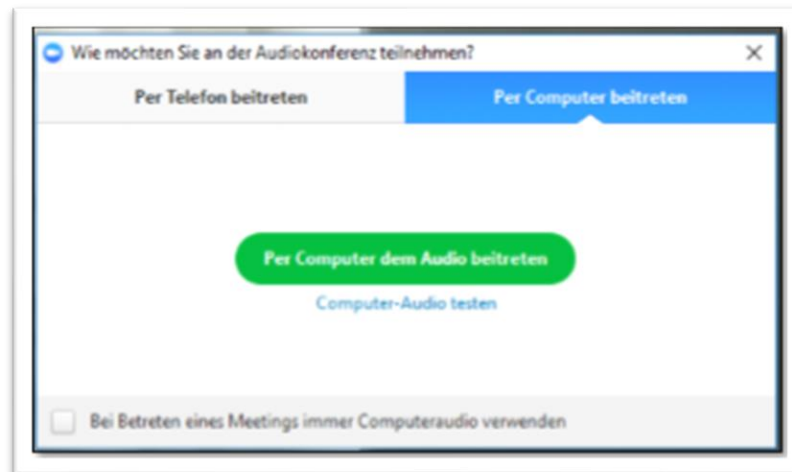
Wie möchten Sie an der Audiokonferenz teilnehmen?

×

Per Telefon beitreten

Per Computer beitreten

Per Computer dem Audio beitreten

Computer-Audio testen

Bei Betreten eines Meetings immer Computeraudio verwenden